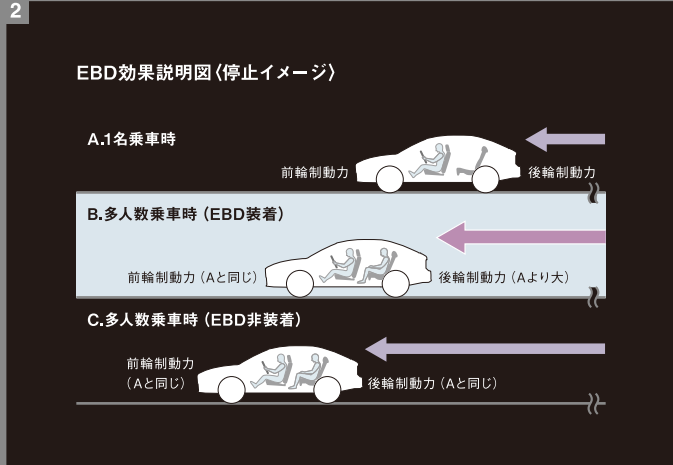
2

EBD効果説明図〈停止イメージ〉

A.1名乗車時

前輪制動力

後輪制動力

B.多人数乗車時（EBD装着）

前輪制動力（Aと同じ）

後輪制動力（Aより大）

C.多人数乗車時（EBD非装着）

前輪制動力（Aと同じ）

後輪制動力（Aと同じ）